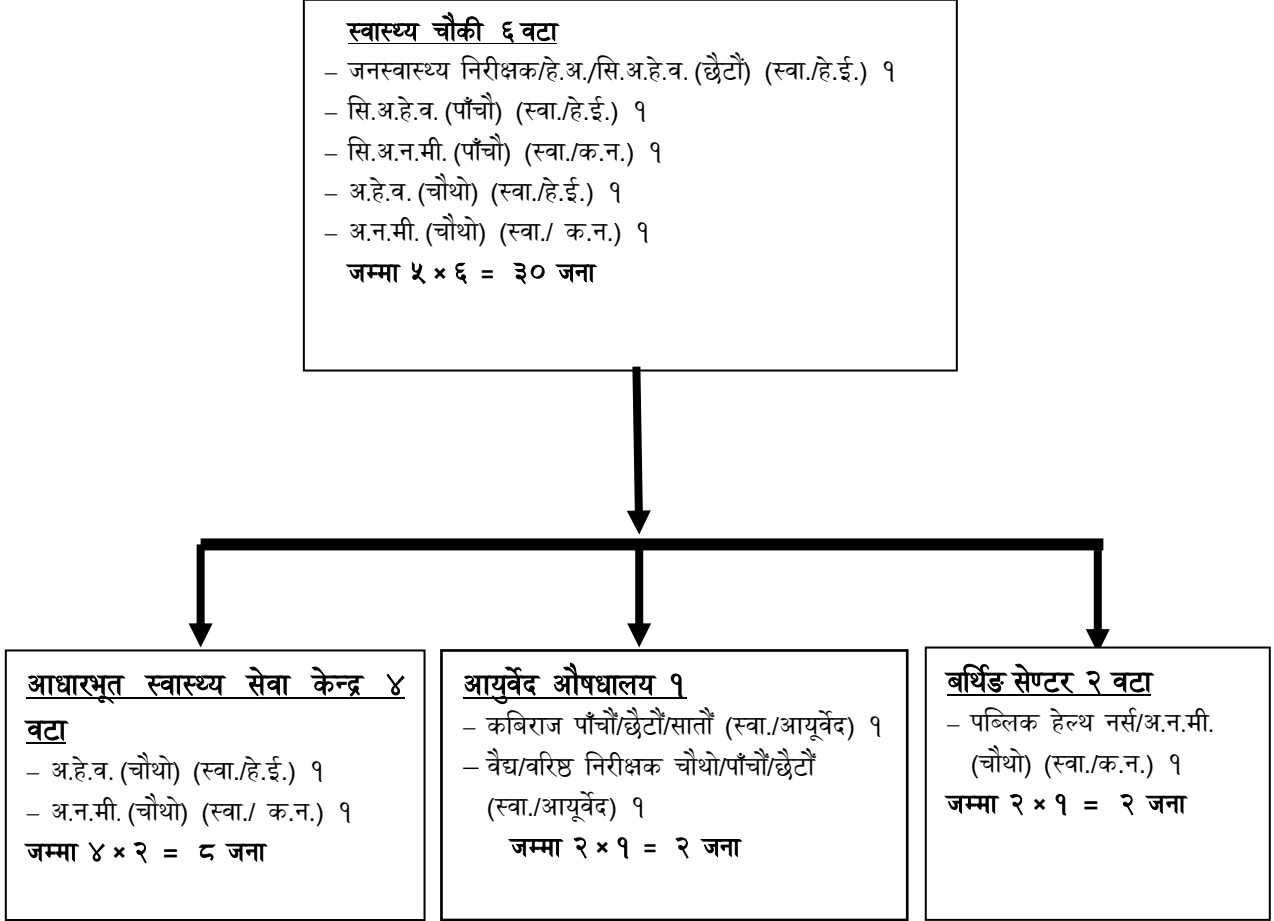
स्वास्थ्य चौकी ६ वटा

– जनस्वास्थ्य निरीक्षक/हे.अ./सि.अ.हे.व. (छैटौं) (स्वा./हे.ई.) १

– सि.अ.हे.व. (पाँचौ) (स्वा./हे.ई.) १

– सि.अ.न.मी. (पाँचौ) (स्वा./क.न.) १

– अ.हे.व. (चौथो) (स्वा./हे.ई.) १

– अ.न.मी. (चौथो) (स्वा./ क.न.) १

जम्मा ५ × ६ = ३० जना

आधारभूत स्वास्थ्य सेवा केन्द्र ४ वटा

– अ.हे.व. (चौथो) (स्वा./हे.ई.) १

– अ.न.मी. (चौथो) (स्वा./ क.न.) १

जम्मा ४ × २ = ८ जना

आयुर्वेद औषधालय १

– कबिराज पाँचौं/छैटौं/सातौं (स्वा./आयूर्वेद) १

– वैद्य/वरिष्ठ निरीक्षक चौथो/पाँचौं/छैटौं (स्वा./आयूर्वेद) १

जम्मा २ × १ = २ जना

बर्थिङ सेण्टर २ वटा

– पब्लिक हेल्थ नर्स/अ.न.मी. (चौथो) (स्वा./क.न.) १

जम्मा २ × १ = २ जना